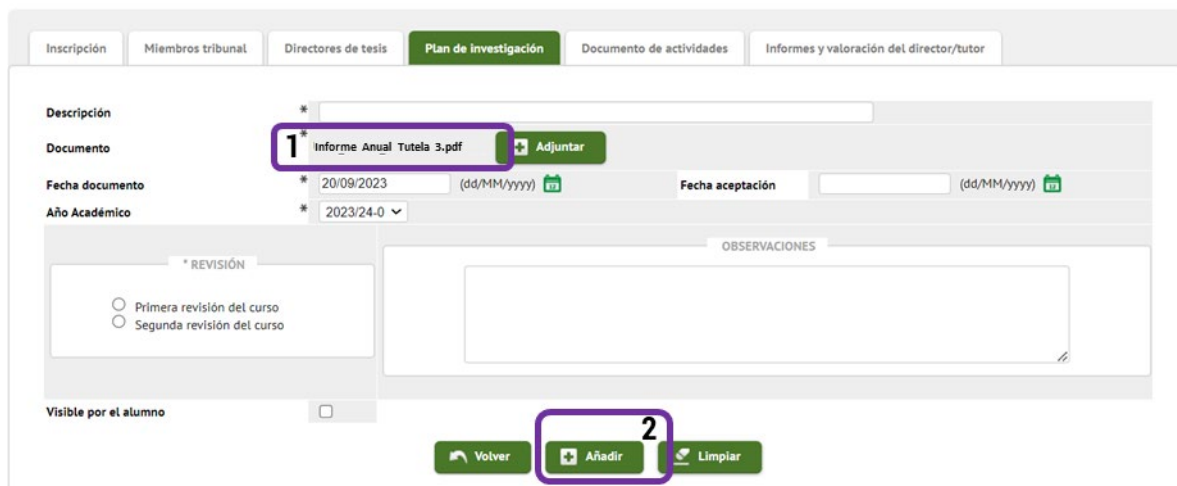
Inscripción | Miembros tribunal | Directores de tesis | Plan de investigación | Documento de actividades | Informes y valoración del director/tutor

Descripción *

Documento 1* Informe Anual Tutela 3.pdf Adjuntar

Fecha documento * 20/09/2023 (dd/MM/yyyy) Fecha aceptación (dd/MM/yyyy)

Año Académico * 2023/24-0

* REVISIÓN

Primera revisión del curso

Segunda revisión del curso

OBSERVACIONES

Visible por el alumno

2

Volver Añadir Limpiar